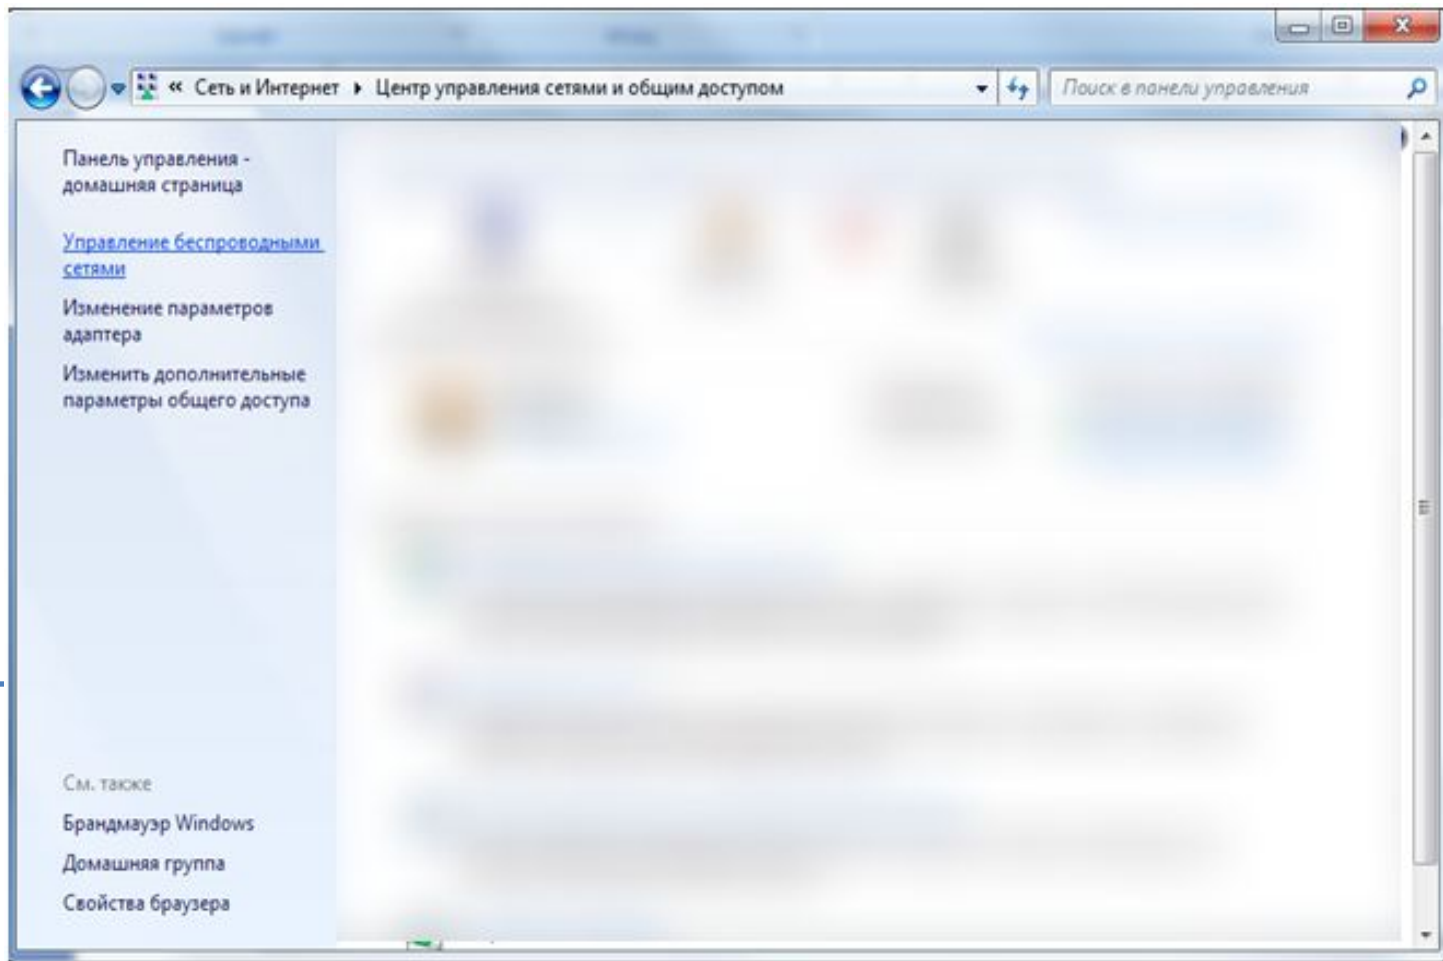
« Сеть и Интернет ▸ Центр управления сетями и общим доступом

Поиск в панели управления

Панель управления - домашняя страница

Управление беспроводными сетями

Изменение параметров адаптера

Изменить дополнительные параметры общего доступа

См. также

Брандмауэр Windows

Домашняя группа

Свойства браузера